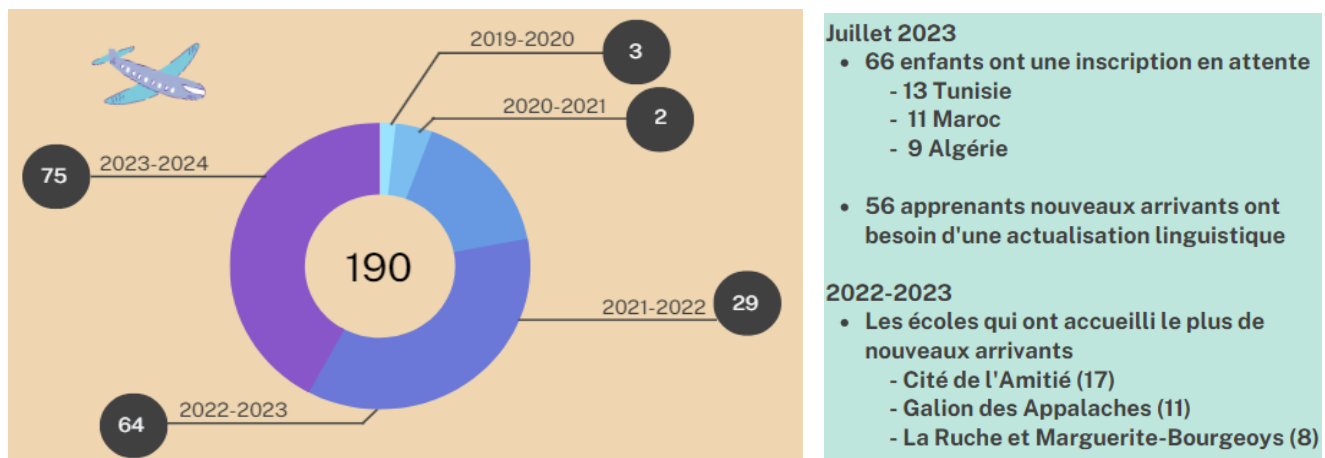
2019-2020
3
2020-2021
2
75
2023-2024
190
2021-2022
29
64
2022-2023

Juillet 2023
- 66 enfants ont une inscription en attente
  - 13 Tunisie
  - 11 Maroc
  - 9 Algérie

- 56 apprenants nouveaux arrivants ont besoin d'une actualisation linguistique

2022-2023
- Les écoles qui ont accueilli le plus de nouveaux arrivants
  - Cité de l'Amitié (17)
  - Galion des Appalaches (11)
  - La Ruche et Marguerite-Bourgeoys (8)